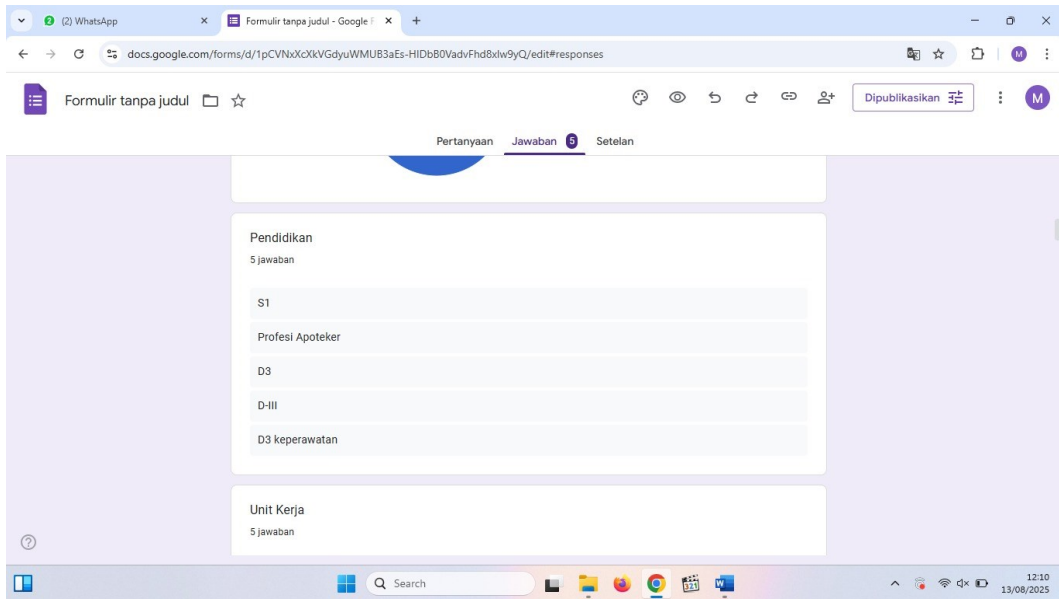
(2) WhatsApp
Formulir tanpa judul - Google F

docs.google.com/forms/d/1pCVNxXcXkVGdyuWMUB3aEs-HIDbB0VadvFhd8xlw9yQ/edit#responses

Formulir tanpa judul

Dipublikasikan

M

Pertanyaan Jawaban 5 Setelan

Pendidikan
5 jawaban

S1

Profesi Apoteker

D3

D-III

D3 keperawatan

Unit Kerja
5 jawaban

Search

12:10
13/08/2025